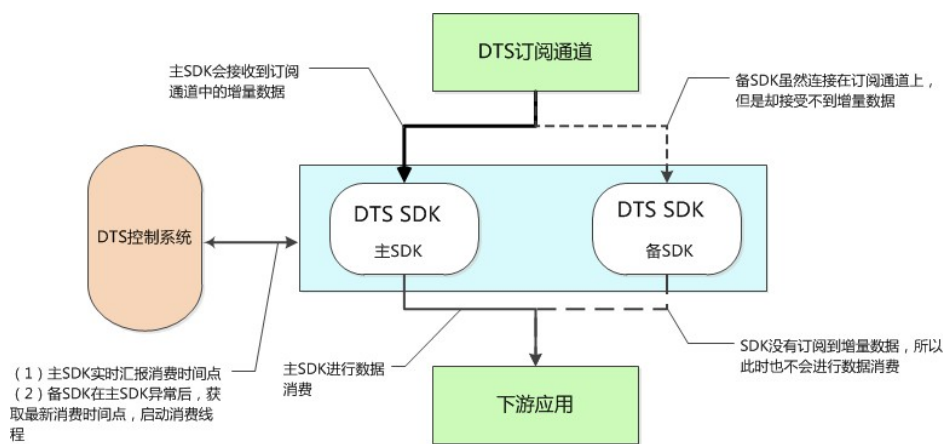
DTS订阅通道

主SDK会接收到订阅通道中的增量数据

备SDK虽然连接在订阅通道上，但是却接受不到增量数据

DTS控制系统

DTS SDK
主SDK

DTS SDK
备SDK

（1）主SDK实时汇报消费时间点
（2）备SDK在主SDK异常后，获取最新消费时间点，启动消费线程

主SDK进行数据消费

SDK没有订阅到增量数据，所以此时也不会进行数据消费

下游应用